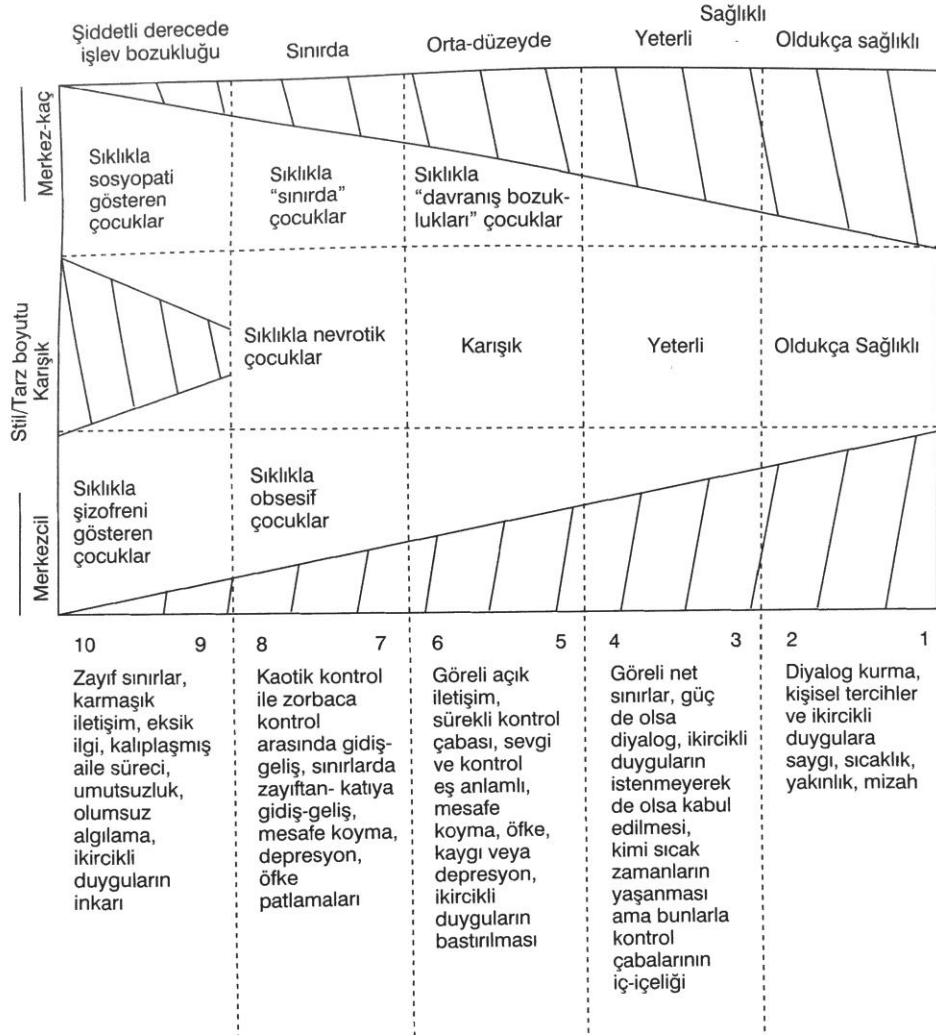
Sağlıklı

Şiddetli derecede işlev bozukluğu | Sınırda | Orta-düzeyde | Yeterli | Oldukça sağlıklı

Stil/Tarz boyutu

Merkez-kaç

Sıklıkla sosyopati gösteren çocuklar

Sıklıkla "sınırda" çocuklar

Sıklıkla "davranış bozuklukları" çocuklar

Karışık

Sıklıkla nevrotik çocuklar

Karışık

Yeterli

Oldukça Sağlıklı

Merkezcil

Sıklıkla şizofreni gösteren çocuklar

Sıklıkla obsesif çocuklar

10 9

Zayıf sınırlar, karmaşık iletişim, eksik ilgi, kalıplaşmış aile süreci, umutsuzluk, olumsuz algılama, ikircikli duyguların inkarı

8 7

Kaotik kontrol ile zorbaca kontrol arasında gidiş-geliş, sınırlarda zayıftan- katıya gidiş-geliş, mesafe koyma, depresyon, öfke patlamaları

6 5

Göreli açık iletişim, sürekli kontrol çabası, sevgi ve kontrol eş anlamlı, mesafe koyma, öfke, kaygı veya depresyon, ikircikli duyguların bastırılması

4 3

Göreli net sınırlar, güç de olsa diyalog, ikircikli duyguların istenmeyerek de olsa kabul edilmesi, kimi sıcak zamanların yaşanması ama bunlarla kontrol çabalarının iç-içeliği

2 1

Diyalog kurma, kişisel tercihler ve ikircikli duygulara saygı, sıcaklık, yakınlık, mizah